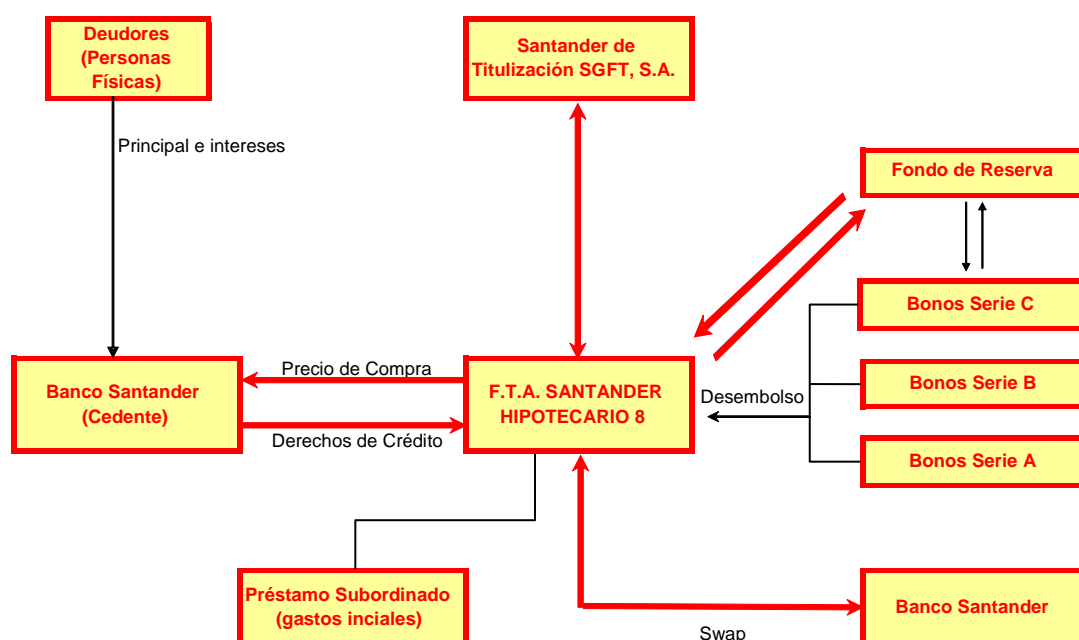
Deudores (Personas Físicas)

Santander de Titulización SGFT, S.A.

Principal e intereses

Fondo de Reserva

Bonos Serie C

Banco Santander (Cedente)

Precio de Compra

F.T.A. SANTANDER HIPOTECARIO 8

Desembolso

Bonos Serie B

Derechos de Crédito

Bonos Serie A

Préstamo Subordinado (gastos inciales)

Banco Santander

Swap